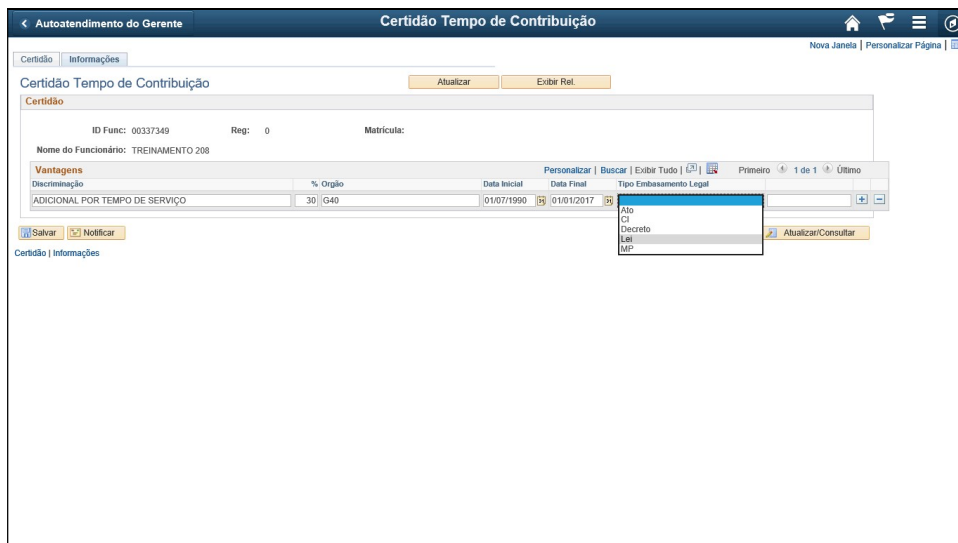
< Autoatendimento do Gerente

Certidão Tempo de Contribuição

Nova Janela | Personalizar Página |

Certidão | Informações

Certidão Tempo de Contribuição

Atualizar | Exibir Rel.

Certidão

ID Func: 00337349 Reg: 0 Matrícula:

Nome do Funcionário: TREINAMENTO 208

Vantagens

Personalizar | Buscar | Exibir Tudo | Primeiro 1 de 1 Último

| Discriminação | % | Orgão | Data Inicial | Data Final | Tipo Embasamento Legal |
|---|---|---|---|---|---|
| ADICIONAL POR TEMPO DE SERVIÇO | 30 | G40 | 01/07/1990 | 01/01/2017 | |

Ato
CI
Decreto
Lei
MP

Salvar | Notificar | Atualizar/Consultar

Certidão | Informações